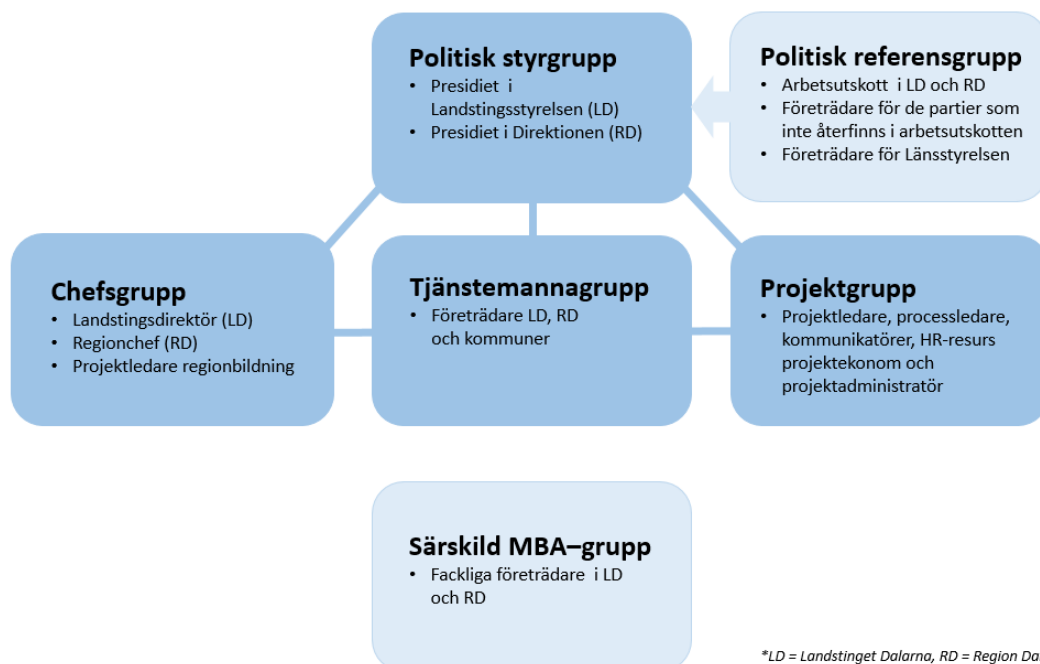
Politisk styrgrupp
• Presidiet i Landstingsstyrelsen (LD)
• Presidiet i Direktionen (RD)

Politisk referensgrupp
• Arbetsutskott i LD och RD
• Företrädare för de partier som inte återfinns i arbetsutskotten
• Företrädare för Länsstyrelsen

Chefsgrupp
• Landstingsdirektör (LD)
• Regionchef (RD)
• Projektledare regionbildning

Tjänstemannagrupp
• Företrädare LD, RD och kommuner

Projektgrupp
• Projektledare, processledare, kommunikatörer, HR-resurs projektekonom och projektadministratör

Särskild MBA–grupp
• Fackliga företrädare i LD och RD

*LD = Landstinget Dalarna, RD = Region Da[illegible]